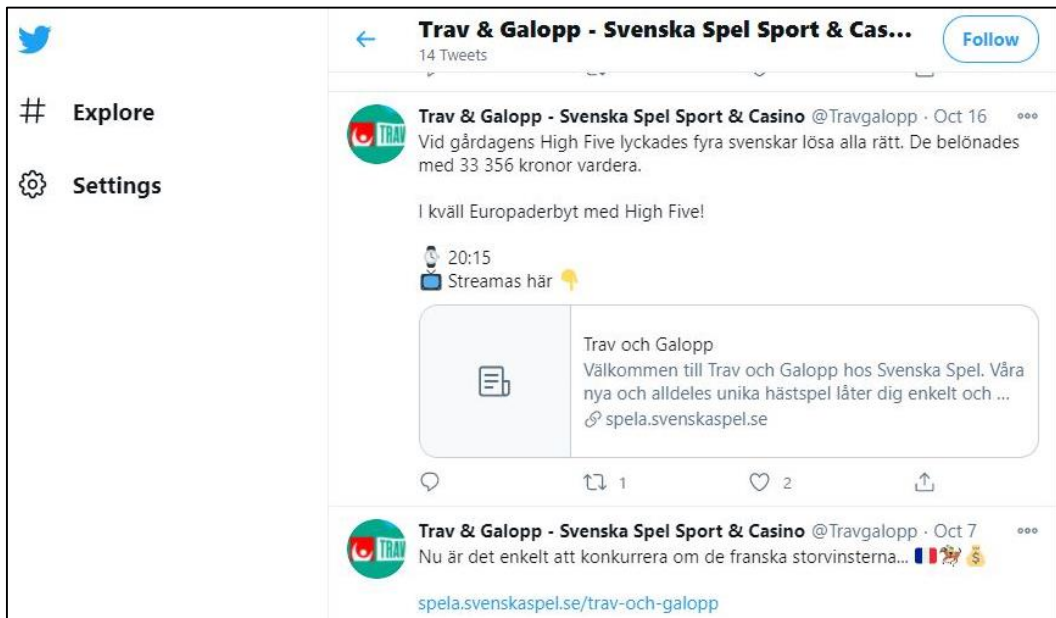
Explore

Settings

Trav & Galopp - Svenska Spel Sport & Cas...
14 Tweets

Follow

TRAV

Trav & Galopp - Svenska Spel Sport & Casino @Travgalopp · Oct 16

Vid gårdagens High Five lyckades fyra svenskar lösa alla rätt. De belönades med 33 356 kronor vardera.

I kväll Europaderbyt med High Five!

⌚ 20:15
📺 Streamas här 👇

Trav och Galopp
Välkommen till Trav och Galopp hos Svenska Spel. Våra nya och alldeles unika hästspel låter dig enkelt och ...
spela.svenskaspel.se

1 2

TRAV

Trav & Galopp - Svenska Spel Sport & Casino @Travgalopp · Oct 7

Nu är det enkelt att konkurrera om de franska storvinsterna... 🇫🇷🏇💰

spela.svenskaspel.se/trav-och-galopp